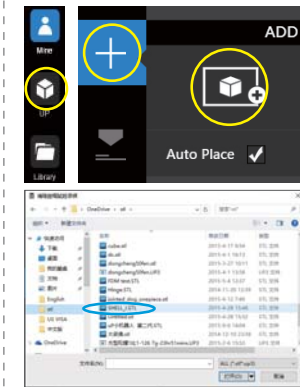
Mine

UP

Library

ADD

Auto Place

OneDrive › stl

cube.stl
dk.stl
dongcheng.stl
dongcheng.stl
FDM test.STL
hinge.STL
printed_drop_oneplace.stl
rod.stl
SHELL.STL
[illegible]
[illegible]
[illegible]

English
stl
UE VISA
中文版
OneDrive

STL 文件
STL 文件
STL 文件
STL 文件
STL 文件
STL 文件
STL 文件
STL 文件
STL 文件
STL 文件

文件名(N):
打开(O)
取消